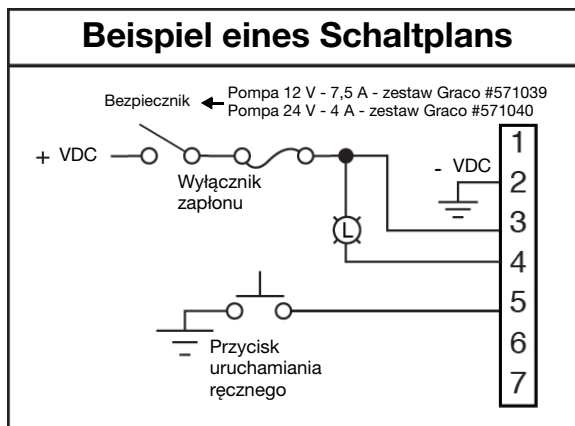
Beispiel eines Schaltplans

Bezpiecznik

Pompa 12 V - 7,5 A - zestaw Graco #571039
Pompa 24 V - 4 A - zestaw Graco #571040

+ VDC

Wyłącznik zapłonu

- VDC

L

Przycisk uruchamiania ręcznego

1
2
3
4
5
6
7